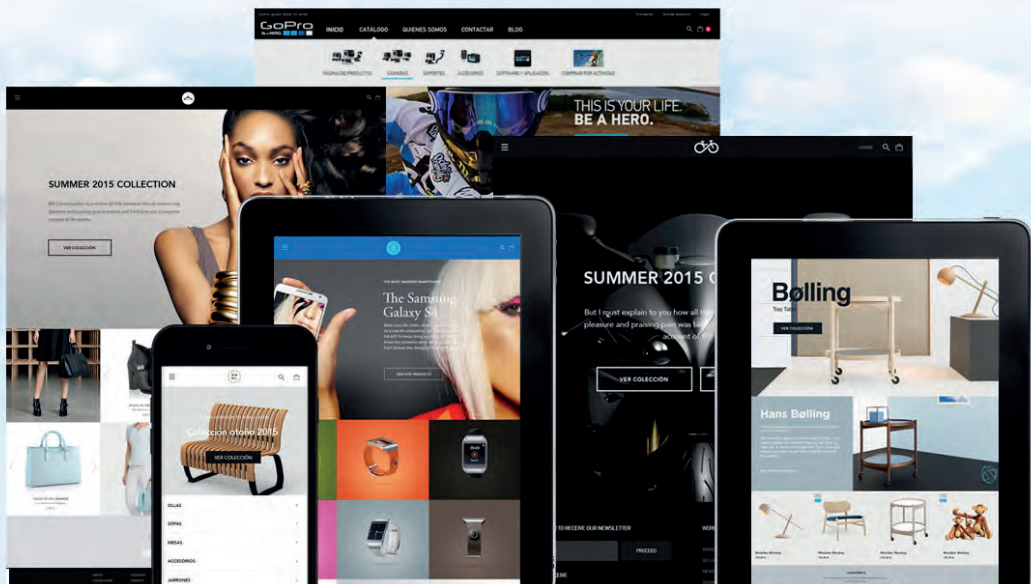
GoPro
INICIO CATÁLOGO QUIENES SOMOS CONTACTAR BLOG
PAGINA DE PRODUCTO CÁMARAS SOPORTES ACCESORIOS SOFTWARE Y APLICACIÓN COMPRAR POR ACTIVIDAD
THIS IS YOUR LIFE. BE A HERO.

SUMMER 2015 COLLECTION
VER COLECCIÓN

The Samsung Galaxy S6
DISCOVER PRODUCT

LOGIN
SUMMER 2015 C
But I must explain to you how all t pleasure and praising pain was b account of
VER COLECCIÓN
TO RECEIVE OUR NEWSLETTER
PROCEED

Colección otoño 2015
VER COLECCIÓN
SILLAS
SOFAS
MESAS
ACCESORIOS
JARRONES

Bølling
Tray Table
VER COLECCIÓN
Hans Bølling